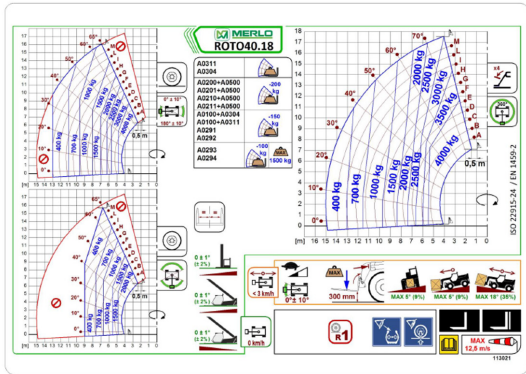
MERLO
ROTO40.18

A0311
A0304

A0200+A0500
A0201+A0500
A0210+A0500
A0211+A0500
A0100+A0304
A0100+A0311
A0291
A0292

A0293
A0294

-200 kg
-150 kg
-100 kg
1500 kg

0° ± 10°
180° ± 10°

0,5 m

60°
50°
40°
30°
20°
10°
0°
-4°

400 kg
700 kg
1000 kg
1500 kg
2000 kg
2500 kg
3000 kg
4000 kg

70°
60°
50°
40°
30°
20°
10°
0°

M
L
H
G
F
E
D
C
B
A

2000 kg
2500 kg
3000 kg
3500 kg
4000 kg
400 kg
700 kg
1000 kg
1500 kg
2000 kg
2500 kg

[m] 16 15 14 13 12 11 10 9 8 7 6 5 4 3 2 1 0

[m] 15 14 13 12 11 10 9 8 7 6 5 4 3 2 1 0

0,5 m

ISO 22915-24 / EN 1459-2

0 ± 1°
(± 2%)

0 ± 1°
(± 2%)

0 ± 1°
(± 2%)

0 km/h

< 1 km/h
0° ± 10°
300 mm

MAX 5° (9%)
MAX 5° (9%)
MAX 19° (35%)

R1

MAX
12,5 m/s

113021